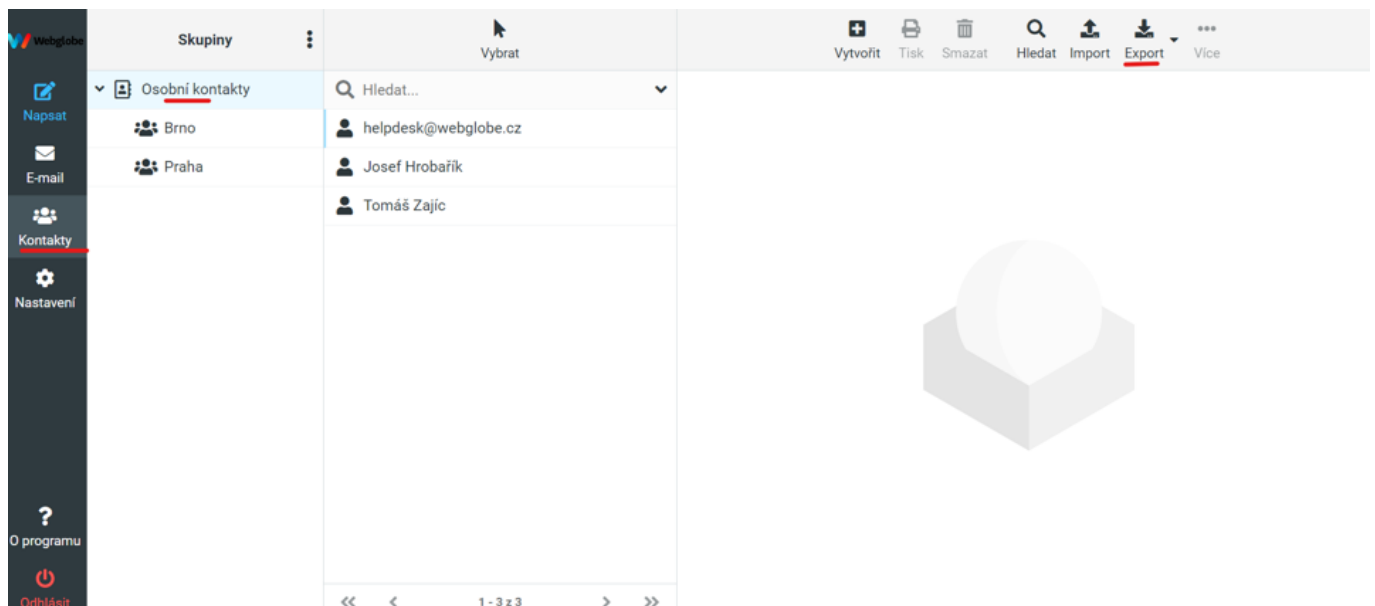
Webglobe

Napsat

E-mail

Kontakty

Nastavení

O programu

Odhlásit

Skupiny

Osobní kontakty

Brno

Praha

Vybrat

Hledat...

helpdesk@webglobe.cz

Josef Hrobařík

Tomáš Zajíc

1 - 3 z 3

Vytvořit Tisk Smazat Hledat Import Export Více